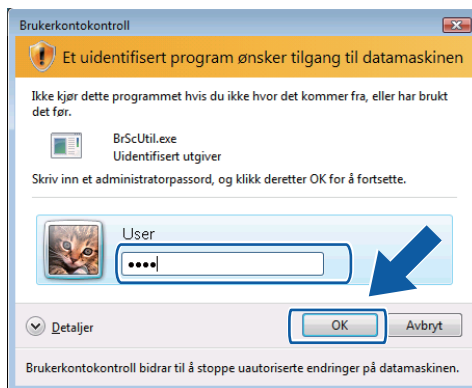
Brukerkontokontroll

Et uidentifisert program ønsker tilgang til datamaskinen

Ikke kjør dette programmet hvis du ikke hvor det kommer fra, eller har brukt det før.

BrScUtil.exe
Uidentifisert utgiver

Skriv inn et administratorpassord, og klikk deretter OK for å fortsette.

User
●●●●

Detaljer

OK

Avbryt

Brukerkontokontroll bidrar til å stoppe uautoriserte endringer på datamaskinen.